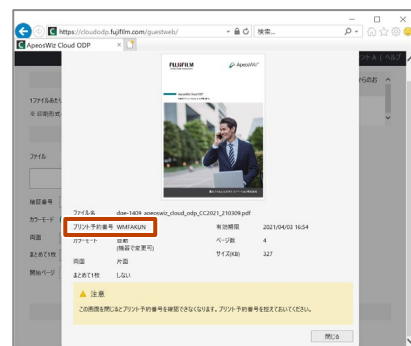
https://cloudodp.fujifilm.com/guestweb/

検索...

ApeosWiz Cloud ODP

ントナ(ヘルプ

1ファイルあた

※ 印刷先

ファイル

確認番号

カラーモード

両面

まとめて1枚

開始ページ

らのお

FUJIFILM

ApeosWiz

ApeosWiz Cloud ODP

ファイル名　dse-1409_apeoswiz_cloud_odp_CC2021_210309.pdf

プリント予約番号　WMFAKUN

有効期限　2021/04/03 16:54

カラーモード　自動 (無彩で変更可)

ページ数　4

サイズ(KB)　327

両面　片面

まとめて1枚　しない

注意

この画面を閉じるとプリント予約番号を確認できなくなります。プリント予約番号を控えておいてください。

閉じる